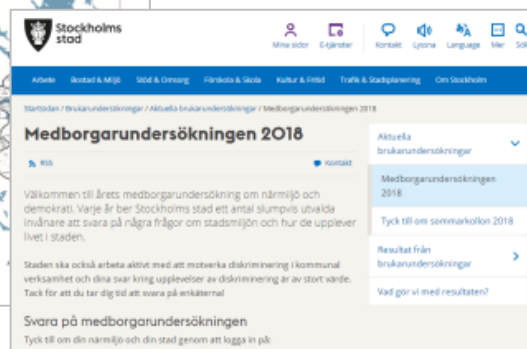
Stockholms stad

Mina sidor E-tjänster Kontakt Lyssna Language Mer Sök

Arbete Bostad & Miljö Stöd & Omsorg Förskola & Skola Kultur & Fritid Trafik & Stadsplanering Om Stockholm

Startsidan / Brukarundersökningar / Aktuella brukarundersökningar / Medborgarundersökningen 2018

Medborgarundersökningen 2018

RSS

Kontakt

Välkommen till årets medborgarundersökning om närmiljö och demokrati. Varje år ber Stockholms stad ett antal slumpvis utvalda invånare att svara på några frågor om stadsmiljön och hur de upplever livet i staden.

Staden ska också arbeta aktivt med att motverka diskriminering i kommunal verksamhet och dina svar kring upplevelser av diskriminering är av stort värde. Tack för att du tar dig tid att svara på enkäten!

Svara på medborgarundersökningen

Tyck till om din närmiljö och din stad genom att logga in på

Aktuella brukarundersökningar

Medborgarundersökningen 2018

Tyck till om sommarkollon 2018

Resultat från brukarundersökningar

Vad gör vi med resultaten?